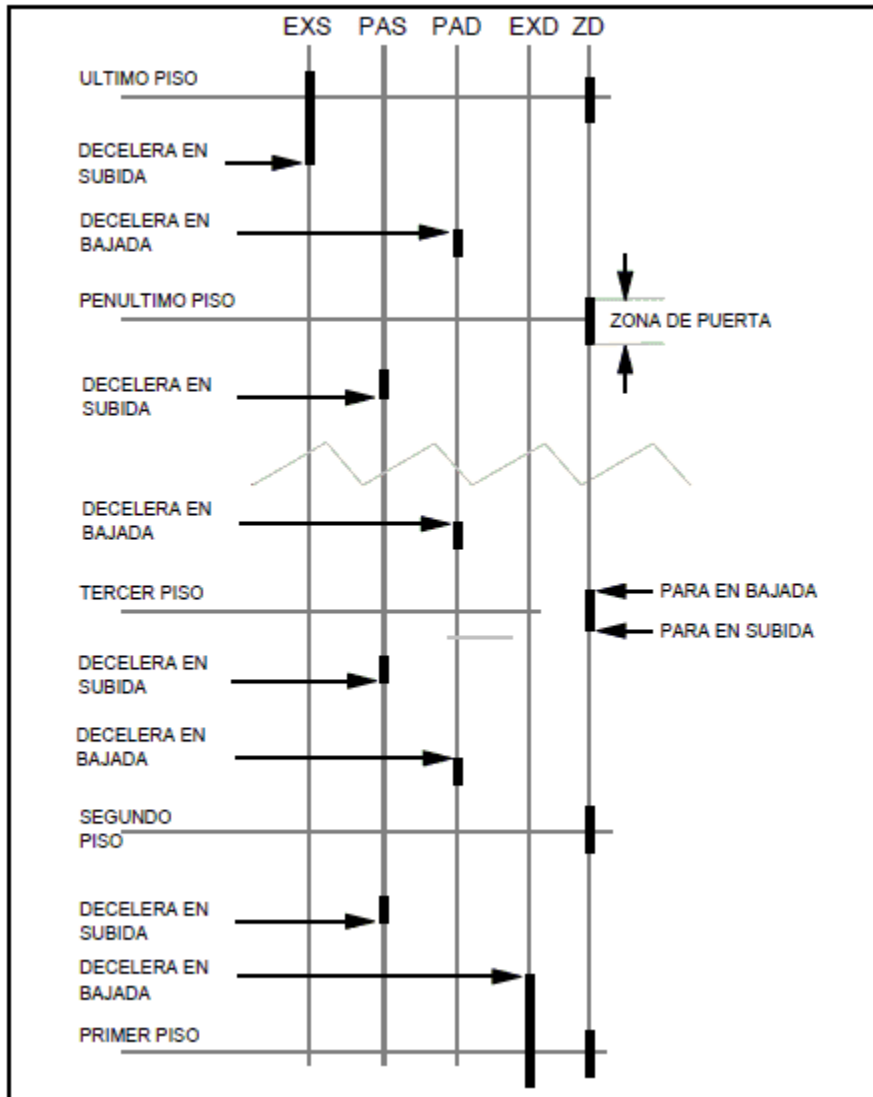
EXS PAS PAD EXD ZD

ULTIMO PISO

DECELERA EN SUBIDA

DECELERA EN BAJADA

PENULTIMO PISO

ZONA DE PUERTA

DECELERA EN SUBIDA

DECELERA EN BAJADA

TERCER PISO

PARA EN BAJADA

PARA EN SUBIDA

DECELERA EN SUBIDA

DECELERA EN BAJADA

SEGUNDO PISO

DECELERA EN SUBIDA

DECELERA EN BAJADA

PRIMER PISO